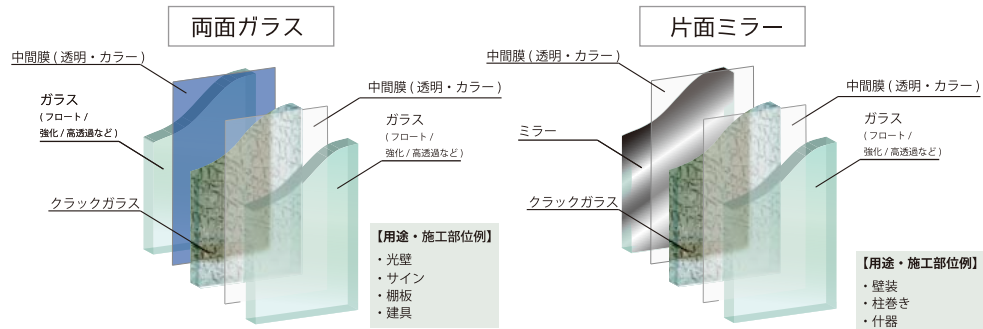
両面ガラス

中間膜（透明・カラー）

ガラス
（フロート/
強化/高透過など）

中間膜（透明・カラー）

ガラス
（フロート/
強化/高透過など）

クラックガラス

【用途・施工部位例】
・光壁
・サイン
・棚板
・建具

片面ミラー

中間膜（透明・カラー）

中間膜（透明・カラー）

ミラー

ガラス
（フロート/
強化/高透過など）

クラックガラス

【用途・施工部位例】
・壁装
・柱巻き
・什器